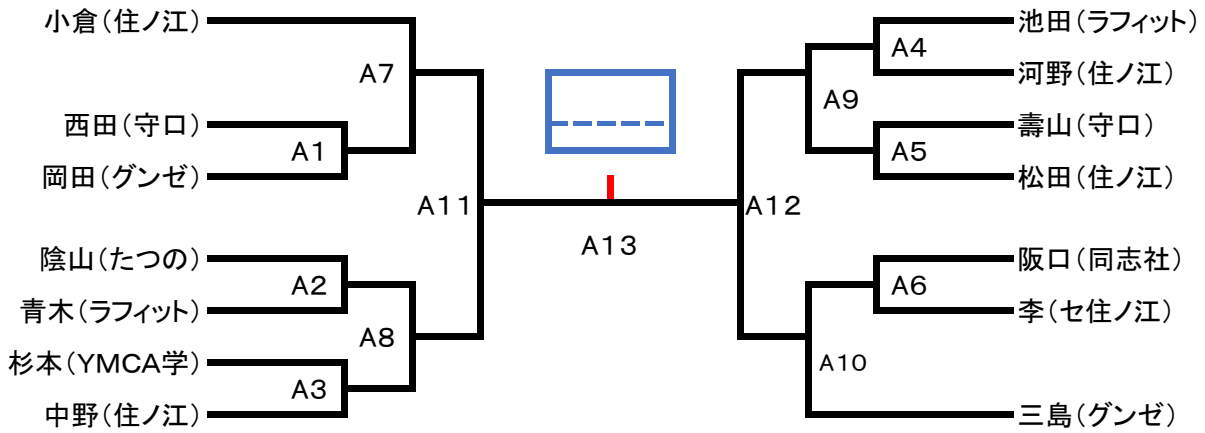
小倉（住ノ江）
A7
西田（守口）
A1
岡田（グンゼ）
A11
陰山（たつの）
A2
青木（ラフィット）
A8
杉本（YMCA学）
A3
中野（住ノ江）

A13

A12
池田（ラフィット）
A4
河野（住ノ江）
A9
壽山（守口）
A5
松田（住ノ江）
阪口（同志社）
A6
李（セ住ノ江）
A10
三島（グンゼ）